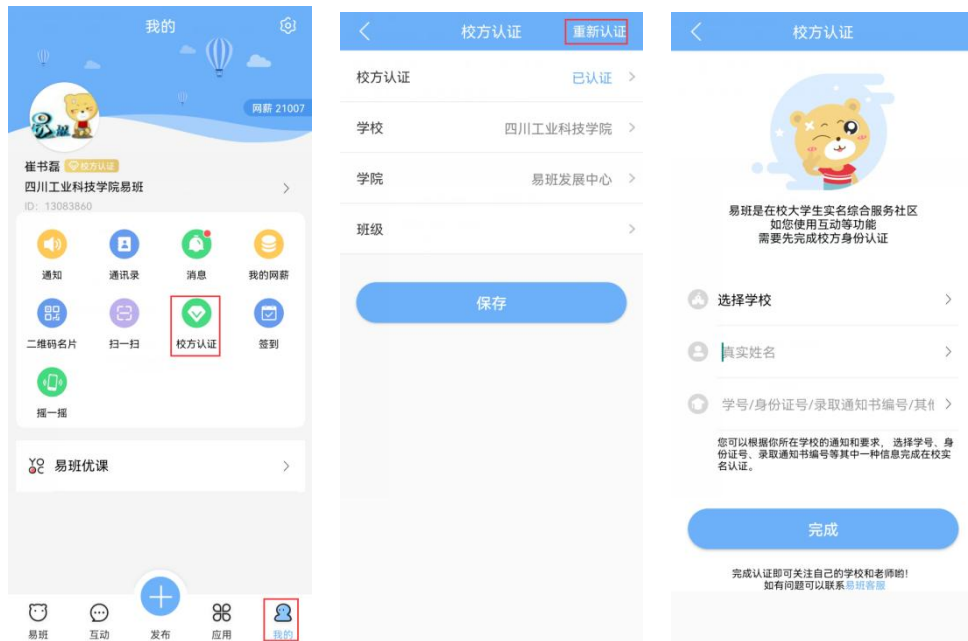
我的

网薪 21007

崔书磊 校方认证
四川工业科技学院易班
ID: 13083860

通知
通讯录
消息
我的网薪
二维码名片
扫一扫
校方认证
签到
摇一摇

易班优课

易班
互动
发布
应用
我的

校方认证
重新认证

| 校方认证 | 已认证 |
|---|---|
| 学校 | 四川工业科技学院 |
| 学院 | 易班发展中心 |
| 班级 | |

保存

校方认证

易班是在校大学生实名综合服务社区
如您使用互动等功能
需要先完成校方身份认证

选择学校
真实姓名
学号/身份证号/录取通知书编号/其他

您可以根据你所在学校的通知和要求，选择学号、身份证号、录取通知书编号等其中一种信息完成在校实名认证。

完成

完成认证即可关注自己的学校和老师哟!
如有问题可以联系易班客服